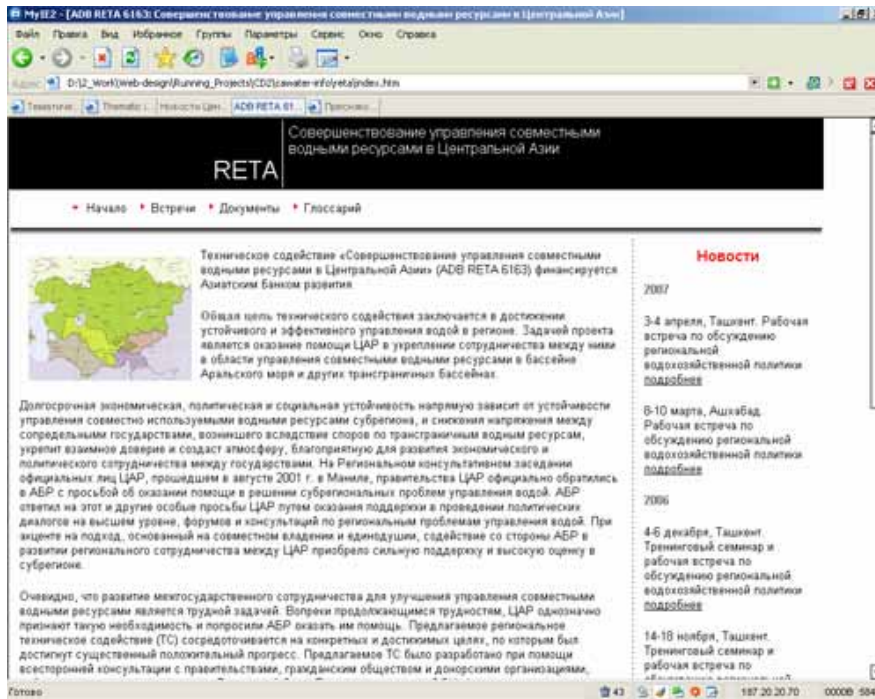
MyIE2 - [ADB RETA 6163: Совершенствование управления совместными водными ресурсами в Центральной Азии]

Файл Правка Вид Избранное Группы Параметры Сервис Окно Справка

D:\2_Work\Web-design\Running_Projects\CD2\cawater-info\reta\index.htm

Тематич... Thematic... Новости Цен... ADB RETA 61... Пресрелиз...

RETA

Совершенствование управления совместными водными ресурсами в Центральной Азии

• Начало • Встречи • Документы • Глоссарий

Техническое содействие «Совершенствование управления совместными водными ресурсами в Центральной Азии» (ADB RETA 6163) финансируется Азиатским Банком развития.

Общая цель технического содействия заключается в достижении устойчивого и эффективного управления водой в регионе. Задачей проекта является оказание помощи ЦАР в укреплении сотрудничества между ними в области управления совместными водными ресурсами в бассейне Аральского моря и других трансграничных бассейнах.

Долгосрочная экономическая, политическая и социальная устойчивость напрямую зависит от устойчивости управления совместно используемыми водными ресурсами субрегиона, и снижения напряжения между сопредельными государствами, возникшего вследствие споров по трансграничным водным ресурсам, укрепит взаимное доверие и создаст атмосферу, благоприятную для развития экономического и политического сотрудничества между государствами. На Региональном консультативном заседании официальных лиц ЦАР, прошедшем в августе 2001 г. в Маниле, правительства ЦАР официально обратились в АБР с просьбой об оказании помощи в решении субрегиональных проблем управления водой. АБР ответил на этот и другие особые просьбы ЦАР путем оказания поддержки в проведении политических диалогов на высшем уровне, форумов и консультаций по региональным проблемам управления водой. При акценте на подход, основанный на совместном владении и единодушии, содействие со стороны АБР в развитии регионального сотрудничества между ЦАР приобрело сильную поддержку и высокую оценку в субрегионе.

Очевидно, что развитие межгосударственного сотрудничества для улучшения управления совместными водными ресурсами является трудной задачей. Вопреки продолжающимся трудностям, ЦАР однозначно признают такую необходимость и попросили АБР оказать им помощь. Предлагаемое региональное техническое содействие (ТС) сосредоточивается на конкретных и достижимых целях, по которым был достигнут существенный положительный прогресс. Предлагаемое ТС было разработано при помощи всесторонней консультации с правительствами, гражданским обществом и донорскими организациями,

Новости

2007

3-4 апреля, Ташкент. Рабочая встреча по обсуждению региональной водохозяйственной политики
подробнее

8-10 марта, Ашхабад. Рабочая встреча по обсуждению региональной водохозяйственной политики
подробнее

2006

4-6 декабря, Ташкент. Тренинговый семинар и рабочая встреча по обсуждению региональной водохозяйственной политики
подробнее

14-18 ноября, Ташкент. Тренинговый семинар и рабочая встреча по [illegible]

Готово

43 187.20.20.70 0000B 58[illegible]